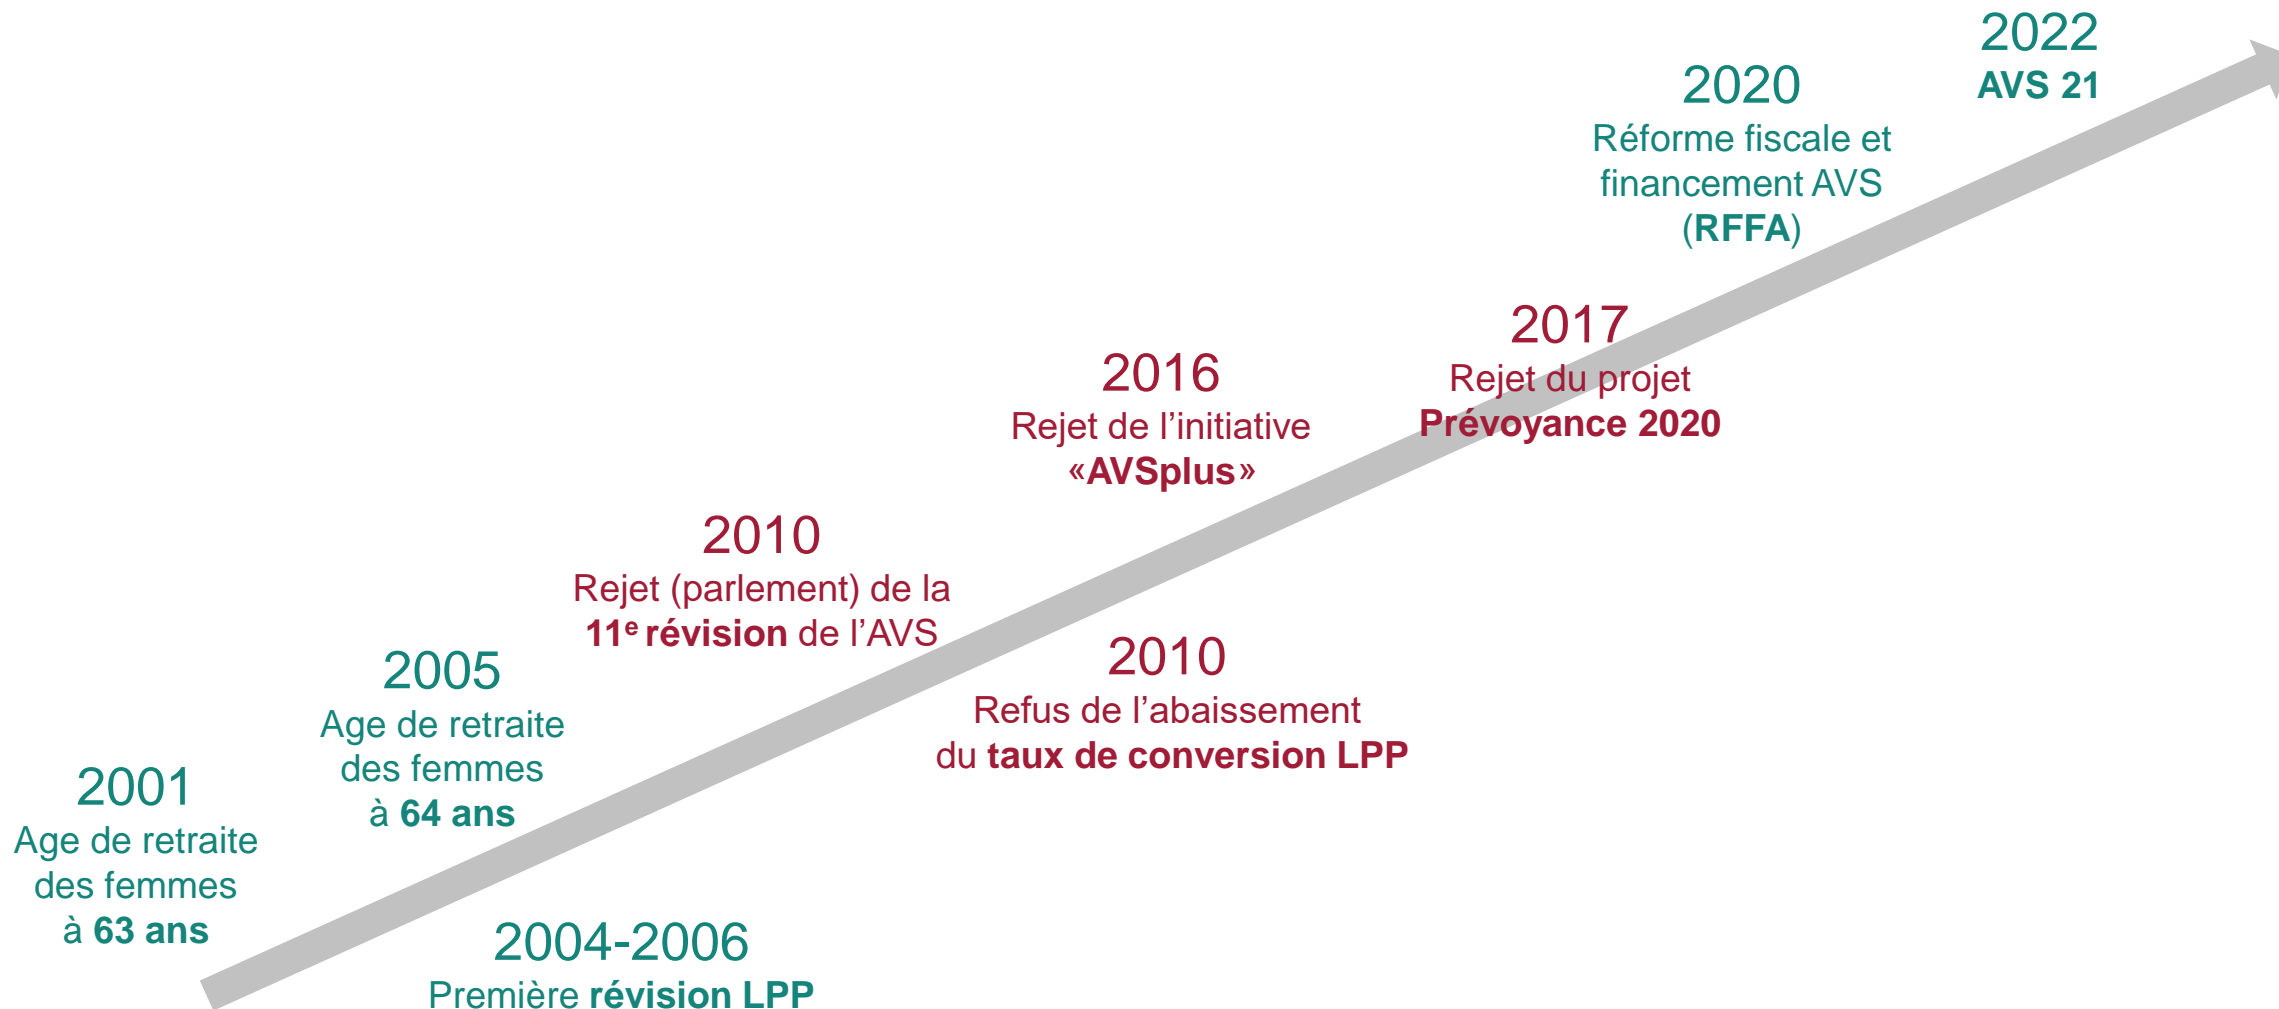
2001
Age de retraite des femmes à 63 ans

2004-2006
Première révision LPP

2005
Age de retraite des femmes à 64 ans

2010
Rejet (parlement) de la $11^e$ révision de l'AVS

2010
Refus de l'abaissement du taux de conversion LPP

2016
Rejet de l'initiative «AVSplus»

2017
Rejet du projet Prévoyance 2020

2020
Réforme fiscale et financement AVS (RFFA)

2022
AVS 21